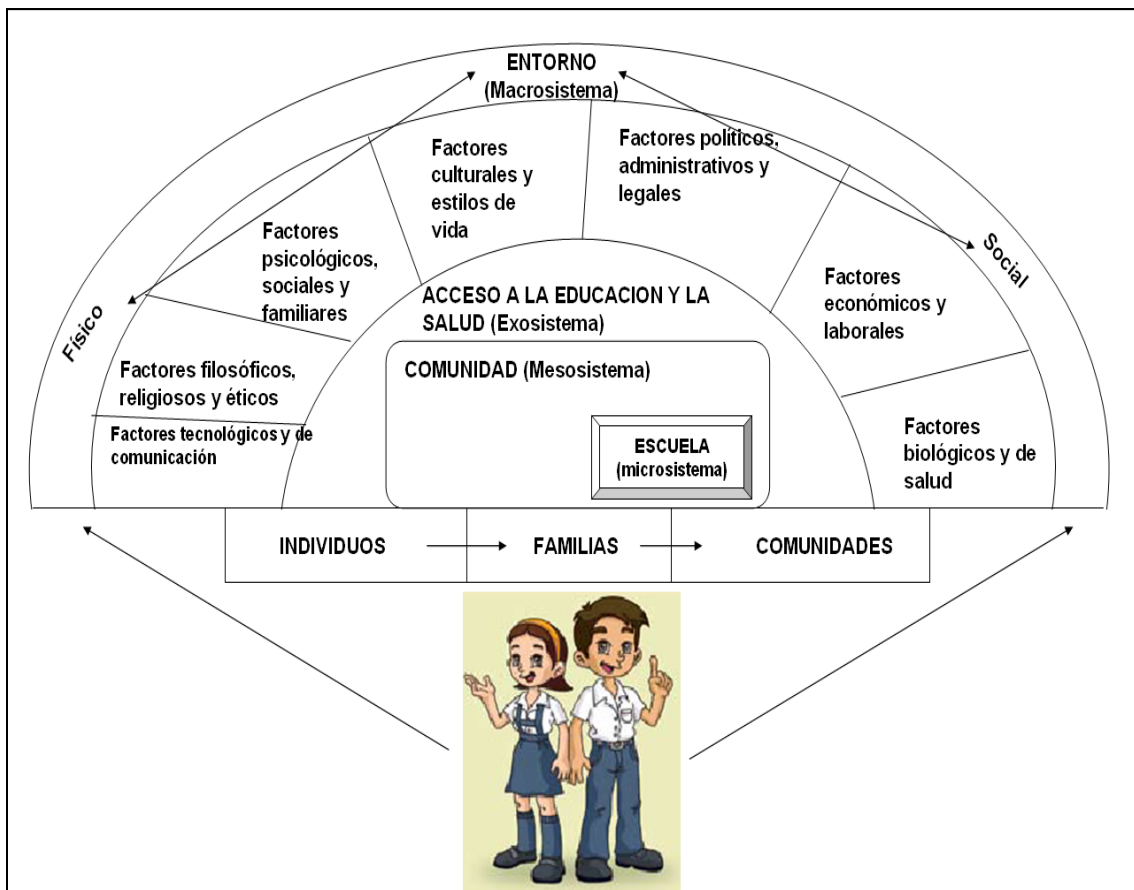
ENTORNO
(Macrosistema)

Físico

Social

Factores psicológicos, sociales y familiares

Factores culturales y estilos de vida

Factores políticos, administrativos y legales

Factores económicos y laborales

Factores filosóficos, religiosos y éticos

Factores tecnológicos y de comunicación

Factores biológicos y de salud

ACCESO A LA EDUCACION Y LA SALUD (Exosistema)

COMUNIDAD (Mesosistema)

ESCUELA
(microsistema)

| INDIVIDUOS → | FAMILIAS → | COMUNIDADES |
|---|---|---|